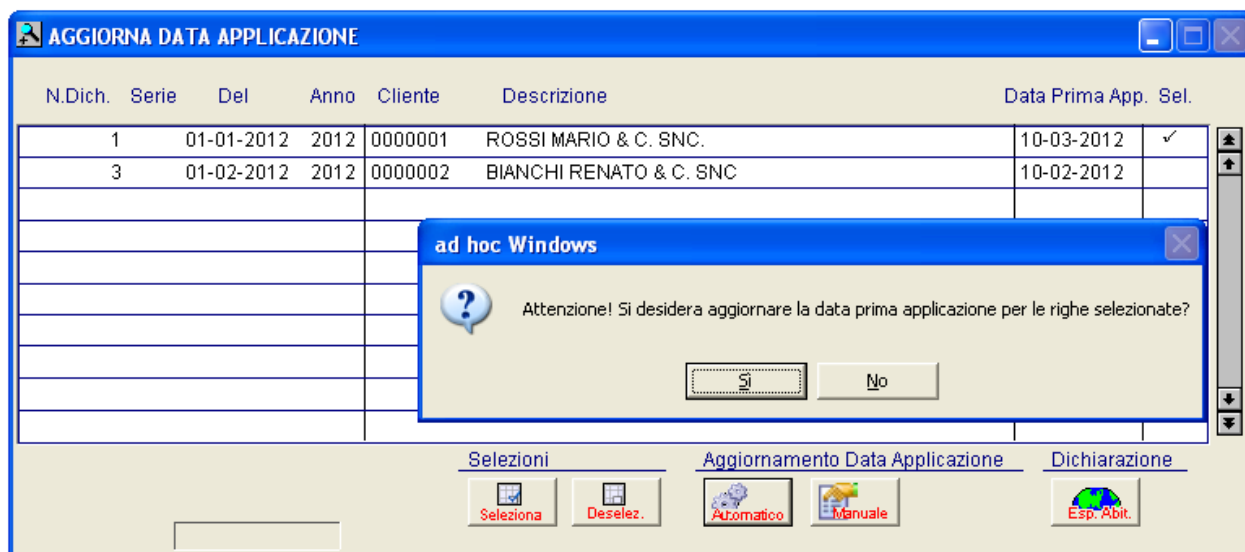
AGGIORNA DATA APPLICAZIONE

| N.Dich. | Serie | Del | Anno | Cliente | Descrizione | Data Prima App. | Sel. |
|---|---|---|---|---|---|---|---|
| 1 | | 01-01-2012 | 2012 | 0000001 | ROSSI MARIO & C. SNC. | 10-03-2012 | ✓ |
| 3 | | 01-02-2012 | 2012 | 0000002 | BIANCHI RENATO & C. SNC | 10-02-2012 | |

ad hoc Windows

Attenzione! Si desidera aggiornare la data prima applicazione per le righe selezionate?

Sì No

Selezioni
Seleziona Deselez.

Aggiornamento Data Applicazione
Automatico Manuale

Dichiarazione
Esp. Abit.